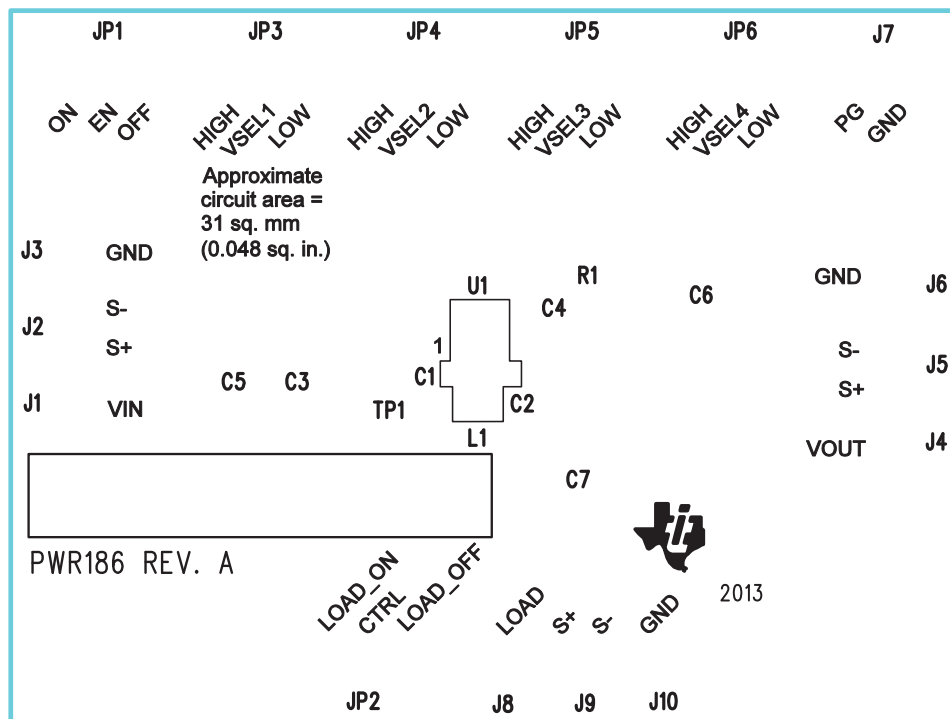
JP1 JP3 JP4 JP5 JP6 J7

ON EN OFF HIGH VSEL1 LOW HIGH VSEL2 LOW HIGH VSEL3 LOW HIGH VSEL4 LOW PG GND

Approximate circuit area = 31 sq. mm (0.048 sq. in.)

J3 GND
J2 S-
S+
J1 VIN

C5 C3

U1
R1
C4
C6
1
C1
C2
TP1
L1

GND J6
S- J5
S+
VOUT J4

C7

PWR186 REV. A

2013

LOAD_ON CTRL LOAD_OFF LOAD S+ S- GND

JP2 J8 J9 J10